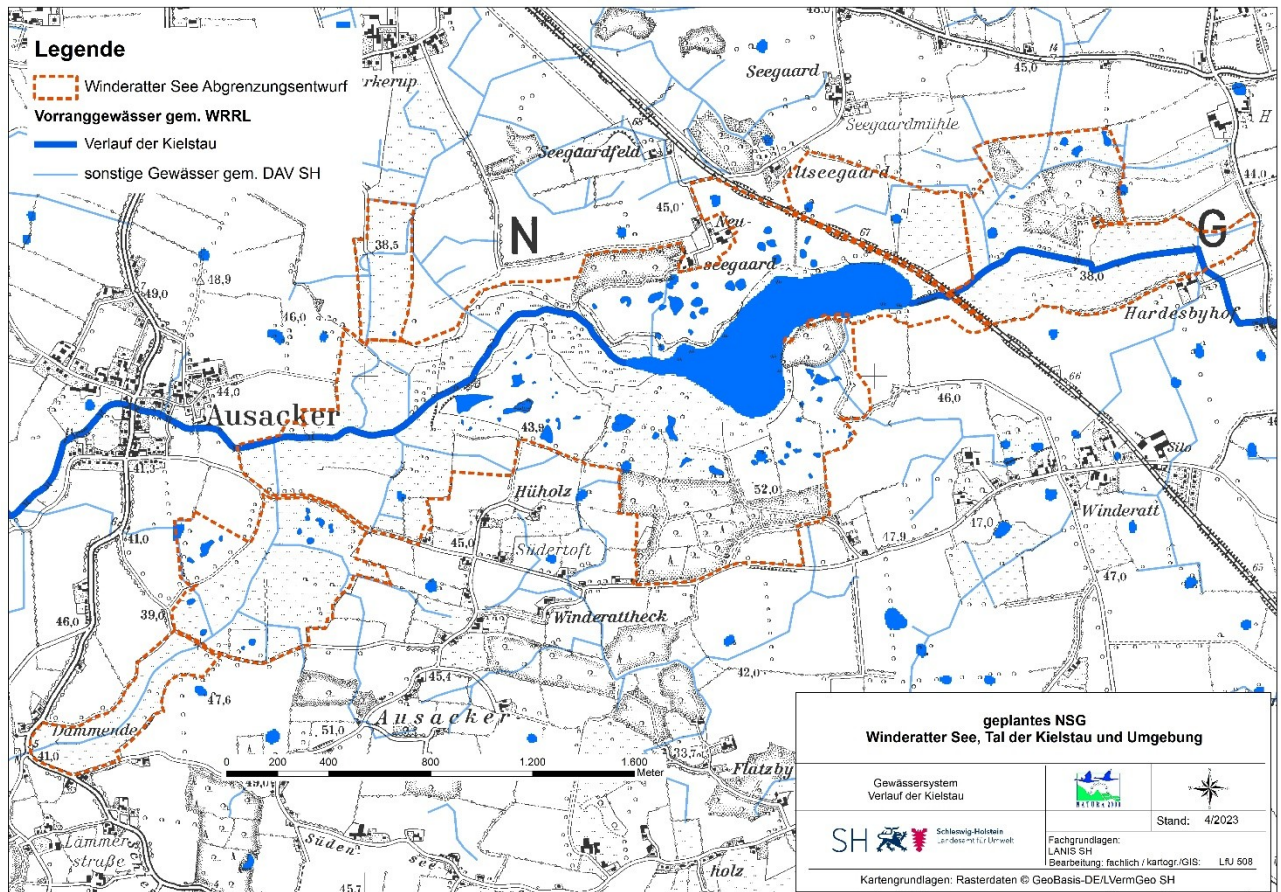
Legende

Winderatter See Abgrenzungsentwurf

Vorranggewässer gem. WRRL

Verlauf der Kielstau

sonstige Gewässer gem. DAV SH

rkerup

Seegaard

Seegaardmühle

Seegaardfeld

Altseegaard

N

Neu-seegaard

45,0

67

38,5

G

38,0

Hardesbyhof

18,9

49,0

46,0

44,0

Ausacker

43,9

46,0

66

Silo

Hüholz

52,0

17,0

Winderatt

41,0

45,0

Südertoft

47,9

47,0

46,0

39,0

Winderattheck

42,0

47,6

45,4

Ausacker

51,0

33,7

Dammende

41,0

Flatzby

0 200 400 800 1.200 1.600 Meter

Lämmer-straße

Süden

holz

45,7

geplantes NSG
Winderatter See, Tal der Kielstau und Umgebung

Gewässersystem
Verlauf der Kielstau

Stand: 4/2023

SH Schleswig-Holstein Landesamt für Umwelt

Fachgrundlagen:
LANIS SH
Bearbeitung: fachlich / kartogr./GIS: LfU 508

Kartengrundlagen: Rasterdaten © GeoBasis-DE/LVermGeo SH